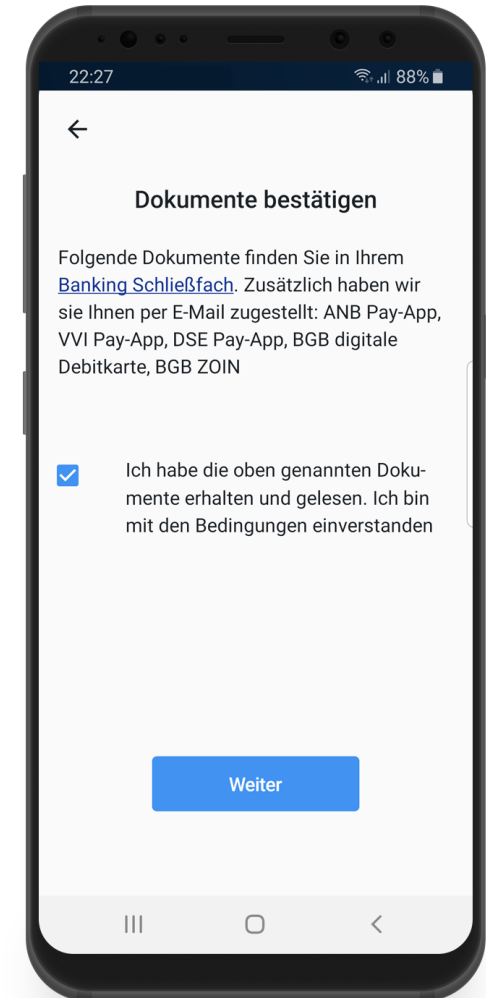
22:27 88%

Dokumente bestätigen

Folgende Dokumente finden Sie in Ihrem Banking Schließfach. Zusätzlich haben wir sie Ihnen per E-Mail zugestellt: ANB Pay-App, VVI Pay-App, DSE Pay-App, BGB digitale Debitkarte, BGB ZOIN

Ich habe die oben genannten Dokumente erhalten und gelesen. Ich bin mit den Bedingungen einverstanden

Weiter